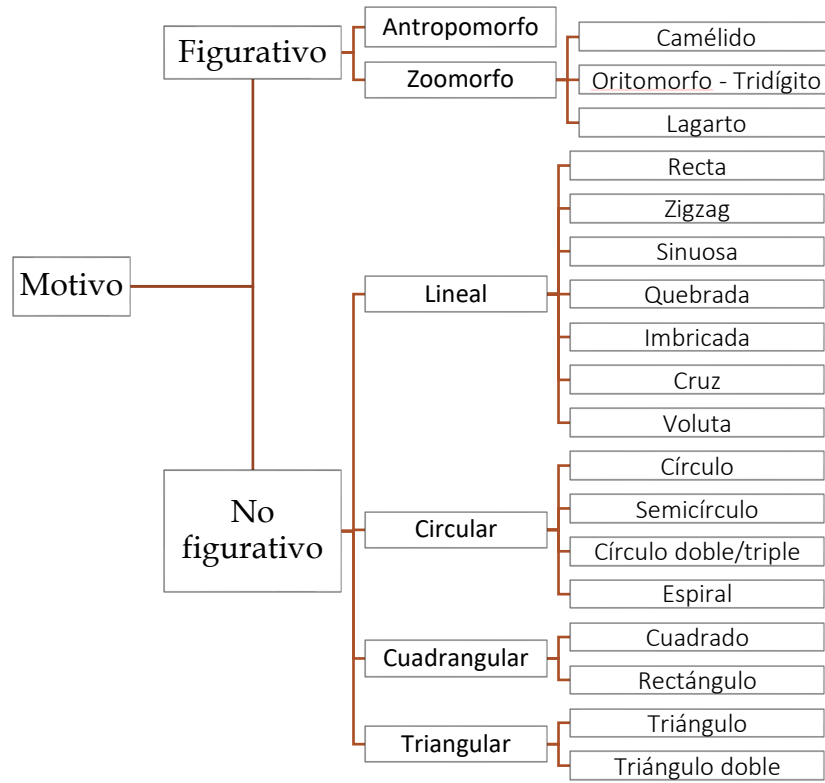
Motivo

Figurativo

Antropomorfo

Zoomorfo

Camélido

Oritomorfo - Tridígito

Lagarto

No figurativo

Lineal

Recta

Zigzag

Sinuosa

Quebrada

Imbricada

Cruz

Voluta

Circular

Círculo

Semicírculo

Círculo doble/triple

Espiral

Cuadrangular

Cuadrado

Rectángulo

Triangular

Triángulo

Triángulo doble